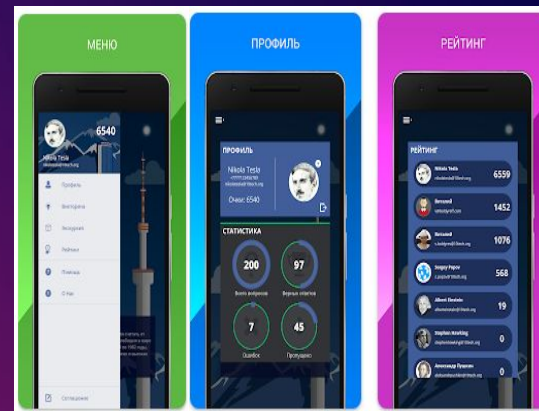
МЕНЮ

6540

Nikola Tesla

Профиль

Викторина

Рейтинг

Помощь

О Нас

ПРОФИЛЬ

ПРОФИЛЬ

Nikola Tesla

Очки: 6540

СТАТИСТИКА

200

97

Всего вопросов

Верных ответов

7

45

Ошибок

Пропущено

РЕЙТИНГ

РЕЙТИНГ

Nikola Tesla

6559

Виталий

1452

Виталий

1076

Sergey Popov

568

Albert Einstein

19

Stephen Hawking

0

Александр Пушкин

0